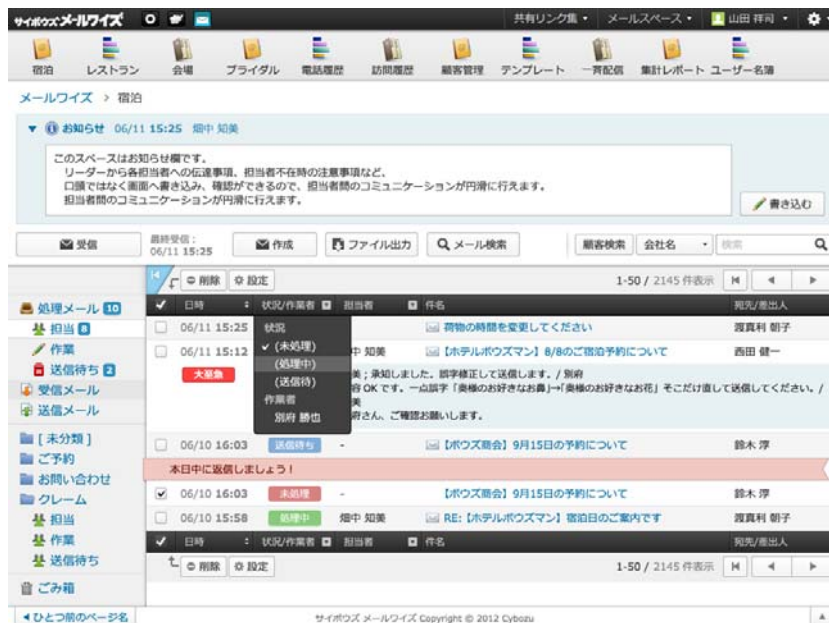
サイボウズ メールワイズ

共有リンク集 ・ メールスペース ・ 山田 祥司 ・

宿泊 レストラン 会場 ブライダル 電話履歴 訪問履歴 顧客管理 テンプレート 一斉配信 集計レポート ユーザー名簿

メールワイズ > 宿泊

▼ お知らせ 06/11 15:25 畑中 知美

このスペースはお知らせ欄です。
リーダーから各担当者への伝達事項、担当者不在時の注意事項など、
口頭ではなく画面へ書き込み、確認ができるので、担当者間のコミュニケーションが円滑に行えます。
担当者間のコミュニケーションが円滑に行えます。

書き込む

受信 最終受信: 06/11 15:25 作成 ファイル出力 メール検索 顧客検索 会社名 検索

削除 設定 1-50 / 2145 件表示

処理メール 10
担当 8
作業
送信待ち 2
受信メール
送信メール
[未分類]
ご予約
お問い合わせ
クレーム
担当
作業
送信待ち
ごみ箱

| | 日時 | 状況/作業者 | 担当者 | 件名 | 宛先/差出人 |
|---|---|---|---|---|---|
| | 06/11 15:25 | 状況 | | 荷物の時間を変更してください | 渡真利 朝子 |
| | 06/11 15:12 | ✓ (未処理) | 中 知美 | 【ホテルボウズマン】8/8のご宿泊予約について | 西田 健一 |

大至急
(処理中)
(送信待)
作業者
別府 勝也
美；承知しました。誤字修正して送信します。/ 別府
容 OK です。一点誤字「奥様のお好きなお鼻」→「奥様のお好きなお花」そこだけ直して送信してください。/
美
府さん、ご確認お願いします。

| | 日時 | 状況/作業者 | 担当者 | 件名 | 宛先/差出人 |
|---|---|---|---|---|---|
| | 06/10 16:03 | 送信待ち | - | 【ボウズ商会】9月15日の予約について | 鈴木 淳 |

本日中に返信しましょう！

| | 日時 | 状況/作業者 | 担当者 | 件名 | 宛先/差出人 |
|---|---|---|---|---|---|
| ✓ | 06/10 16:03 | 未処理 | - | 【ボウズ商会】9月15日の予約について | 鈴木 淳 |
| | 06/10 15:58 | 処理中 | 畑中 知美 | RE:【ホテルボウズマン】宿泊日のご案内です | 渡真利 朝子 |
| ✓ | 日時 | 状況/作業者 | 担当者 | 件名 | 宛先/差出人 |

削除 設定 1-50 / 2145 件表示

◀ひとつ前のページ名 サイボウズ メールワイズ Copyright © 2012 Cybozu